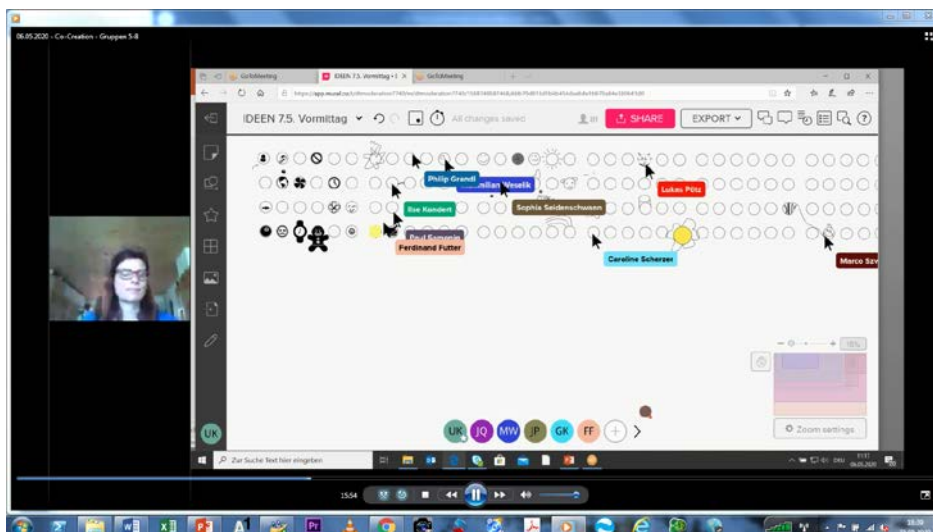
06.05.2020 - Co-Creation - Gruppen 5-8

GoToMeeting
IDEEN 7.5. Vormittag • 1
GoToMeeting

https://app.mural.co/t/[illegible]

IDEEN 7.5. Vormittag
All changes saved
SHARE
EXPORT

Philip Grandl
Maximilian Weselik
Lukas Pölz
Ilse Kandert
Sophia Seidenschwann
Paul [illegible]
Ferdinand Futter
Caroline Scherzer
Marco Sa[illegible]

UK
JQ
MW
JP
GK
FF

Zoom settings

Zur Suche Text hier eingeben

15:54